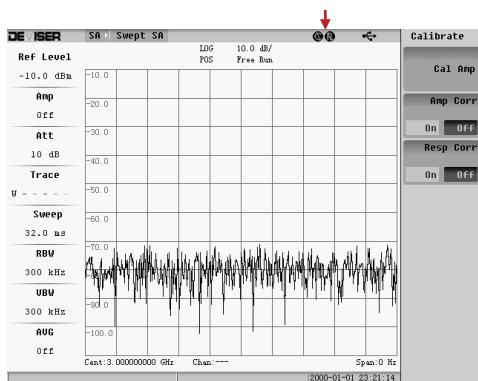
DEVISER SA Swept SA

LOG 10.0 dB/
POS Free Run

Calibrate

Cal Amp

Amp Corr
On Off

Resp Corr
On Off

Ref Level
-10.0 dBm

Amp
Off

Att
10 dB

Trace
W - - - - -

Sweep
32.0 ms

RBW
300 kHz

VBW
300 kHz

AVG
Off

-10.0
-20.0
-30.0
-40.0
-50.0
-60.0
-70.0
-80.0
-90.0
-100.0

Cent:3.000000000 GHz Chan:--- Span:0 Hz

2000-01-01 23:21:14